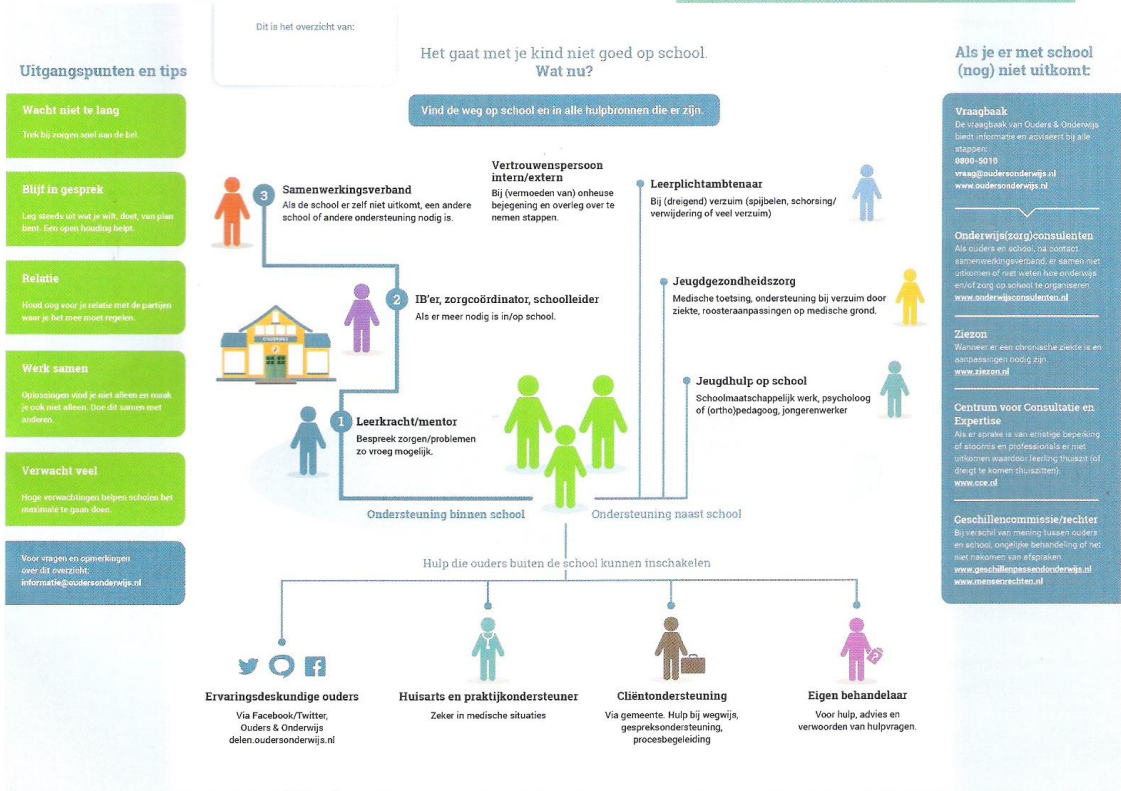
Dit is het overzicht van:

Uitgangspunten en tips

Wacht niet te lang

Trek bij zorgen snel aan de bel.

Blijf in gesprek

Leg steeds uit wat je wilt, doet, van plan bent. Een open houding helpt.

Relatie

Houd oog voor je relatie met de partijen waar je het mee moet regelen.

Werk samen

Oplossingen vind je niet alleen en maak je ook niet alleen. Doe dit samen met anderen.

Verwacht veel

Hoge verwachtingen helpen scholen het maximale te gaan doen.

Voor vragen en opmerkingen over dit overzicht: informatie@oudersonderwijs.nl

Het gaat met je kind niet goed op school. Wat nu?

Vind de weg op school en in alle hulpbronnen die er zijn.

3 Samenwerkingsverband
Als de school er zelf niet uitkomt, een andere school of andere ondersteuning nodig is.

Vertrouwenspersoon intern/extern
Bij (vermoeden van) onheuse bejegening en overleg over te nemen stappen.

Leerplichtambtenaar
Bij (dreigend) verzuim (spijbelen, schorsing/ verwijdering of veel verzuim)

2 IB'er, zorgcoördinator, schoolleider
Als er meer nodig is in/op school.

Jeugdgezondheidszorg
Medische toetsing, ondersteuning bij verzuim door ziekte, roosteraanpassingen op medische grond.

Jeugdhulp op school
Schoolmaatschappelijk werk, psycholoog of (ortho)pedagoog, jongerenwerker

1 Leerkracht/mentor
Bespreek zorgen/problemen zo vroeg mogelijk.

Ondersteuning binnen school

Ondersteuning naast school

Hulp die ouders buiten de school kunnen inschakelen

Ervaringsdeskundige ouders
Via Facebook/Twitter, Ouders & Onderwijs delen.oudersonderwijs.nl

Huisarts en praktijkondersteuner
Zeker in medische situaties

Cliëntondersteuning
Via gemeente. Hulp bij wegwijs, gespreksondersteuning, procesbegeleiding

Eigen behandelaar
Voor hulp, advies en verwoorden van hulpvragen.

Als je er met school (nog) niet uitkomt:

Vraagbaak
De vraagbaak van Ouders & Onderwijs biedt informatie en adviseert bij alle stappen:
0800-5010
vraag@oudersonderwijs.nl
www.oudersonderwijs.nl

Onderwijs(zorg)consulenten
Als ouders en school, na contact samenwerkingsverband, er samen niet uitkomen of niet weten hoe onderwijs en/of zorg op school te organiseren.
www.onderwijsconsulenten.nl

Ziezon
Wanneer er een chronische ziekte is en aanpassingen nodig zijn.
www.ziezon.nl

Centrum voor Consultatie en Expertise
Als er sprake is van ernstige beperking of stoornis en professionals er niet uitkomen waardoor leerling thuisapt (of dreigt te komen thuiszitten).
www.cce.nl

Geschillencommissie/rechter
Bij verschil van mening tussen ouders en school, ongelijke behandeling of het niet nakomen van afspraken.
www.geschillenpassendonderwijs.nl
www.mensenrechten.nl